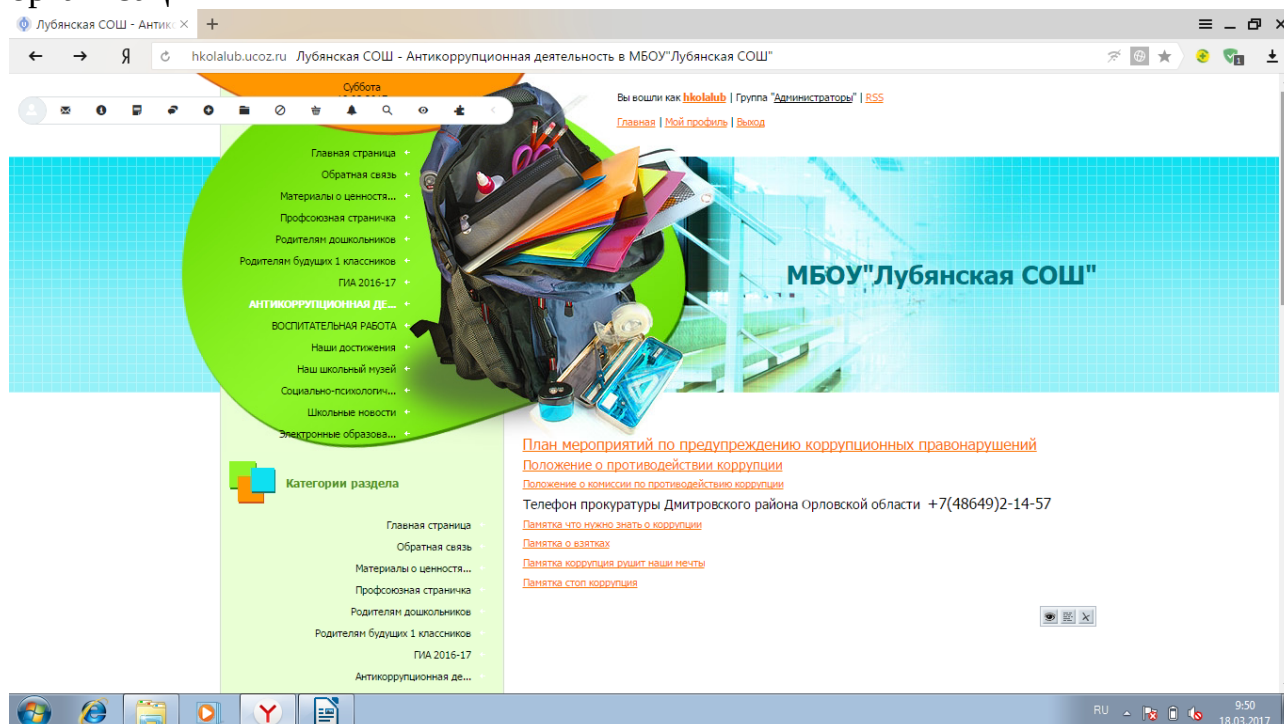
Лубянская СОШ - Антик ×

hkolalub.ucoz.ru Лубянская СОШ - Антикоррупционная деятельность в МБОУ"Лубянская СОШ"

Суббота

Вы вошли как hkolalub | Группа "Администраторы" | RSS

Главная | Мой профиль | Выход

Главная страница
Обратная связь
Материалы о ценностя...
Профсоюзная страничка
Родителям дошкольников
Родителям будущих 1 классников
ГИА 2016-17
АНТИКОРРУПЦИОННАЯ ДЕ...
ВОСПИТАТЕЛЬНАЯ РАБОТА
Наши достижения
Наш школьный музей
Социально-психологич...
Школьные новости
Электронные образова...

МБОУ"Лубянская СОШ"

План мероприятий по предупреждению коррупционных правонарушений
Положение о противодействии коррупции
Положение о комиссии по противодействию коррупции
Телефон прокуратуры Дмитровского района Орловской области +7(48649)2-14-57
Памятка что нужно знать о коррупции
Памятка о взятках
Памятка коррупция рушит наши мечты
Памятка стоп коррупция

Категории раздела

Главная страница
Обратная связь
Материалы о ценностя...
Профсоюзная страничка
Родителям дошкольников
Родителям будущих 1 классников
ГИА 2016-17
Антикоррупционная де...

RU 9:50 18.03.2017